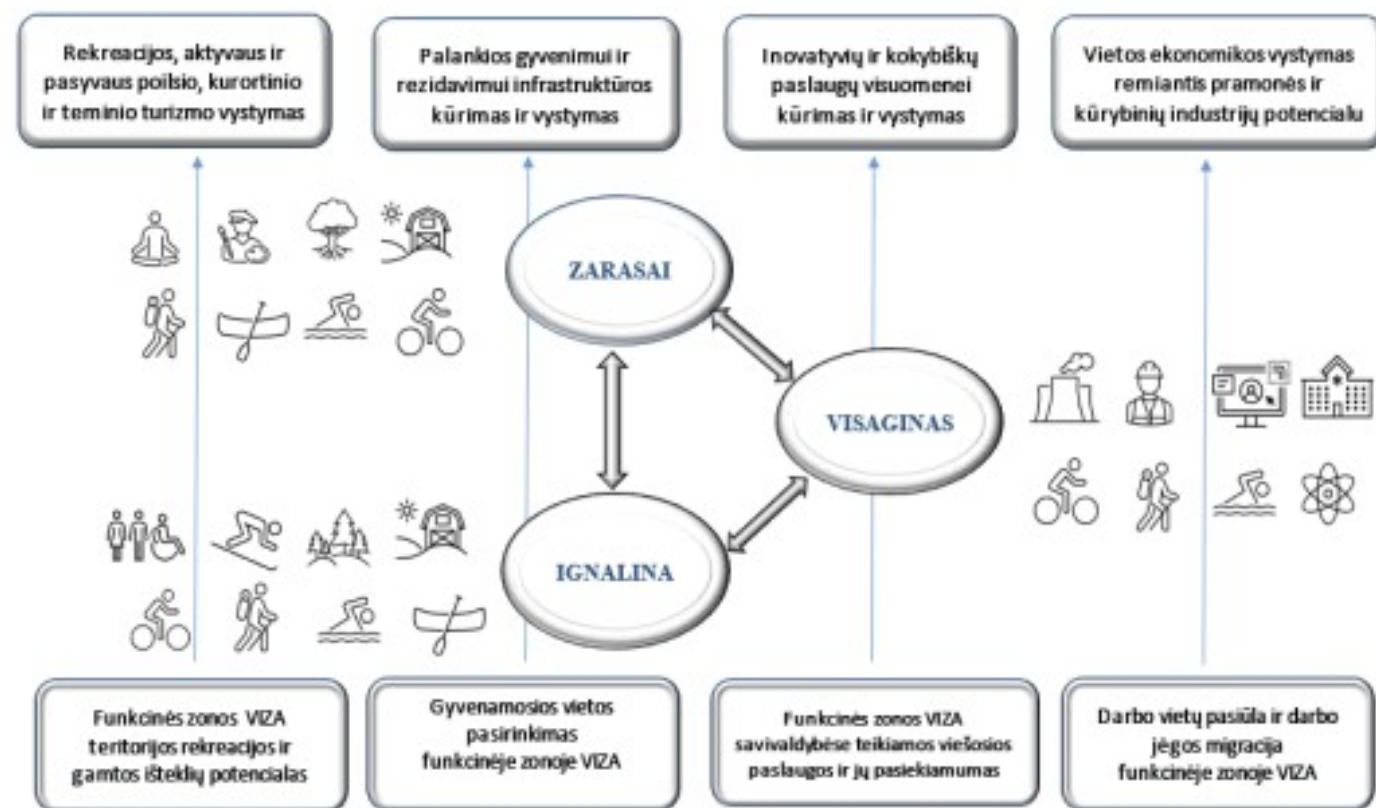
Rekreacijos, aktyvaus ir pasyvaus poilsio, kurortinio ir teminio turizmo vystymas

Palankios gyvenimui ir rezidavimui infrastruktūros kūrimas ir vystymas

Inovatyvių ir kokybiškų paslaugų visuomenei kūrimas ir vystymas

Vietos ekonomikos vystymas remiantis pramonės ir kūrybinių industrijų potencialu

ZARASAI

VISAGINAS

IGNALINA

Funkcinės zonos VIZA teritorijos rekreacijos ir gamtos išteklių potencialas

Gyvenamosios vietos pasirinkimas funkcinėje zonoje VIZA

Funkcinės zonos VIZA savivaldybėse teikiamos viešosios paslaugos ir jų pasiekiamumas

Darbo vietų pasiūla ir darbo jėgos migracija funkcinėje zonoje VIZA